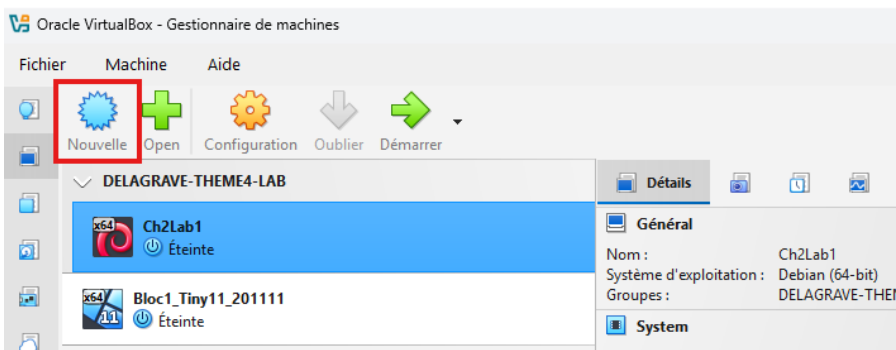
Oracle VirtualBox - Gestionnaire de machines

Fichier Machine Aide

Nouvelle Open Configuration Oublier Démarrer

DELAGRAVE-THEME4-LAB

x64 Ch2Lab1
Éteinte

x64 11 Bloc1_Tiny11_201111
Éteinte

Détails

Général

| | |
|---|---|
| Nom : | Ch2Lab1 |
| Système d'exploitation : | Debian (64-bit) |
| Groupes : | DELAGRAVE-THEM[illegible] |

System